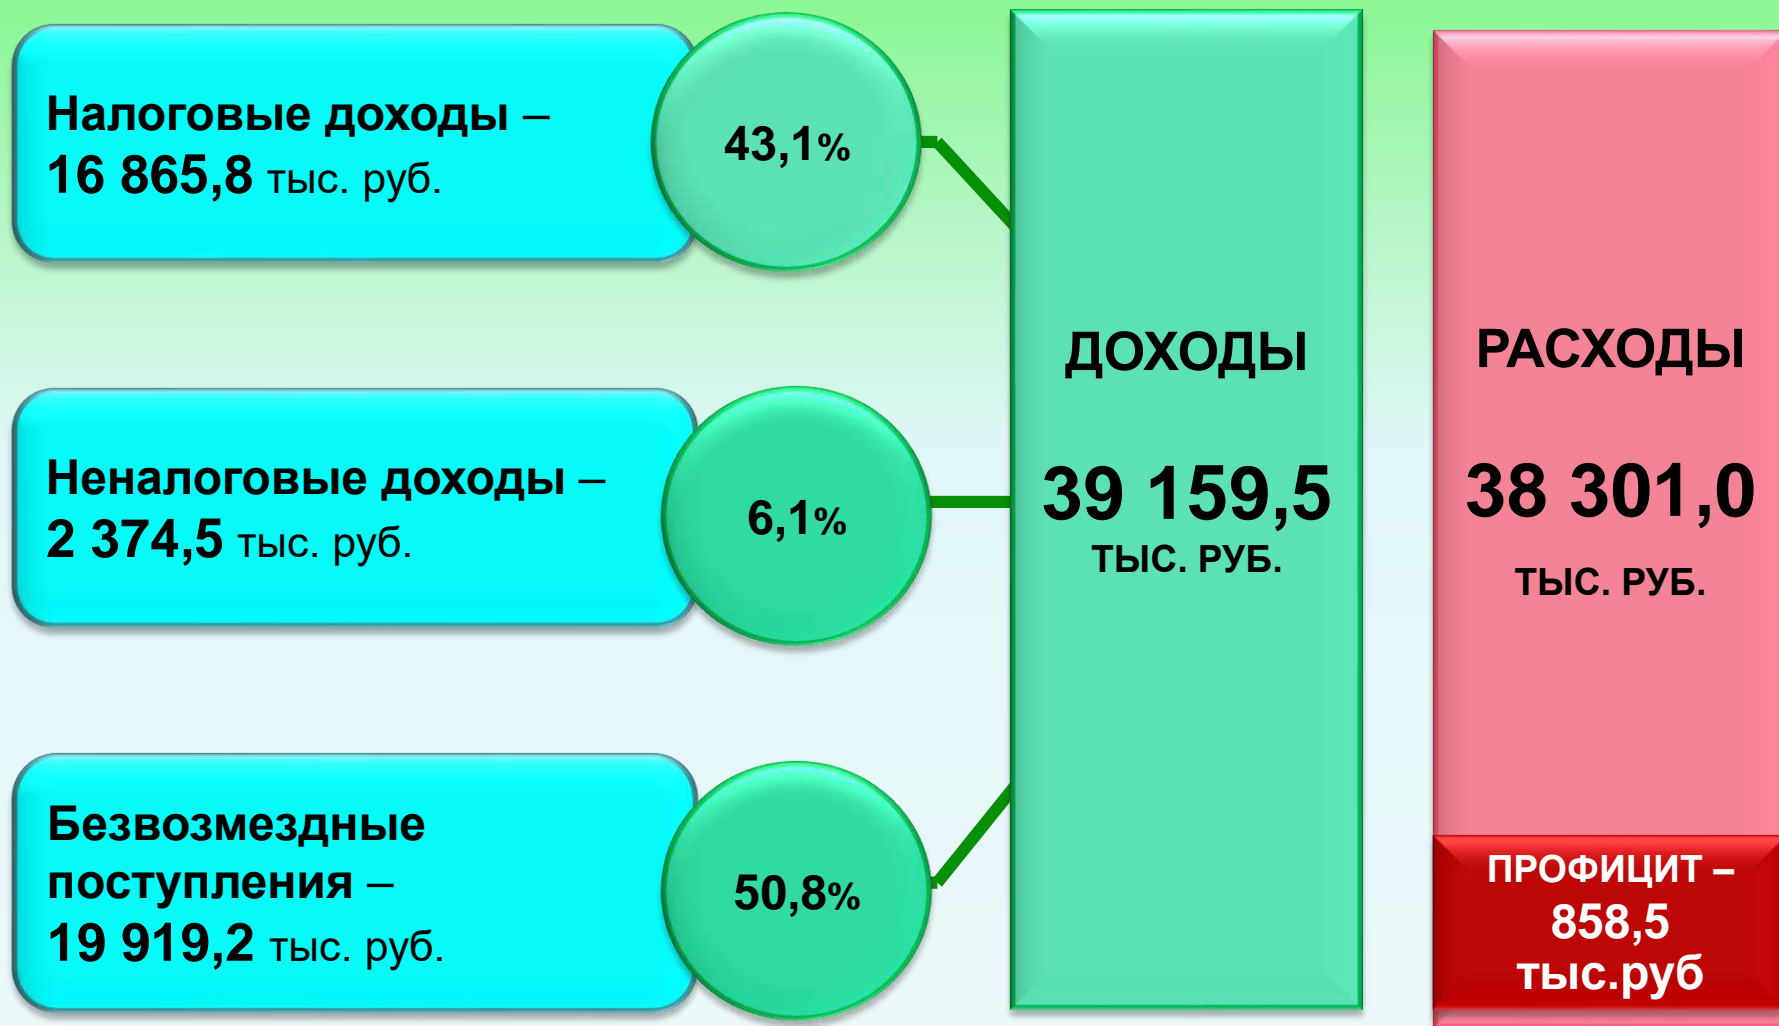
Налоговые доходы – 16 865,8 тыс. руб.

43,1%

Неналоговые доходы – 2 374,5 тыс. руб.

6,1%

Безвозмездные поступления – 19 919,2 тыс. руб.

50,8%

ДОХОДЫ

39 159,5

ТЫС. РУБ.

РАСХОДЫ

38 301,0

ТЫС. РУБ.

ПРОФИЦИТ – 858,5 тыс.руб